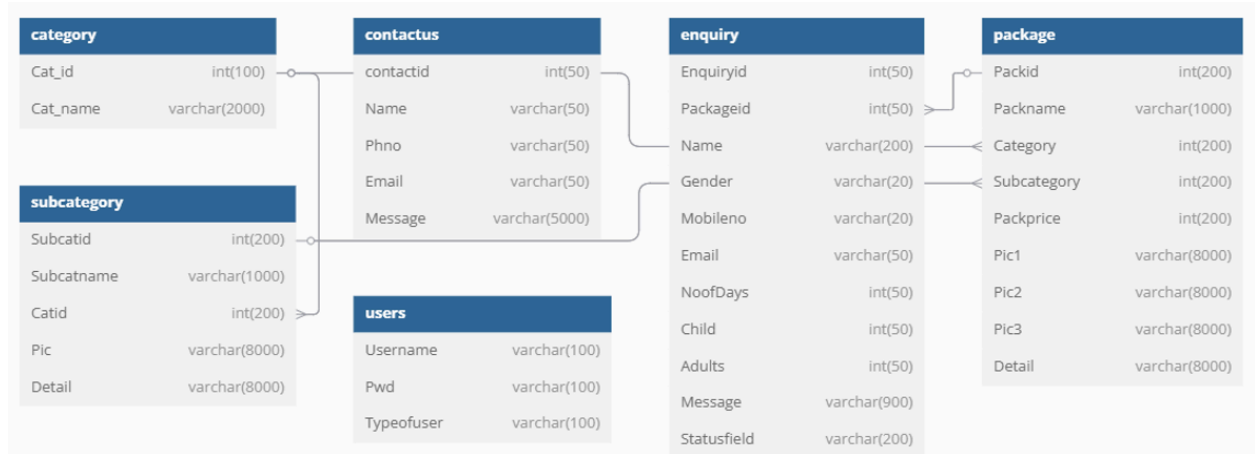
| category | |
|---|---|
| Cat_id | int(100) |
| Cat_name | varchar(2000) |

| subcategory | |
|---|---|
| Subcatid | int(200) |
| Subcatname | varchar(1000) |
| Catid | int(200) |
| Pic | varchar(8000) |
| Detail | varchar(8000) |

| contactus | |
|---|---|
| contactid | int(50) |
| Name | varchar(50) |
| Phno | varchar(50) |
| Email | varchar(50) |
| Message | varchar(5000) |

| users | |
|---|---|
| Username | varchar(100) |
| Pwd | varchar(100) |
| Typeofuser | varchar(100) |

| enquiry | |
|---|---|
| Enquiryid | int(50) |
| Packageid | int(50) |
| Name | varchar(200) |
| Gender | varchar(20) |
| Mobileno | varchar(20) |
| Email | varchar(50) |
| NoofDays | int(50) |
| Child | int(50) |
| Adults | int(50) |
| Message | varchar(900) |
| Statusfield | varchar(200) |

| package | |
|---|---|
| Packid | int(200) |
| Packname | varchar(1000) |
| Category | int(200) |
| Subcategory | int(200) |
| Packprice | int(200) |
| Pic1 | varchar(8000) |
| Pic2 | varchar(8000) |
| Pic3 | varchar(8000) |
| Detail | varchar(8000) |